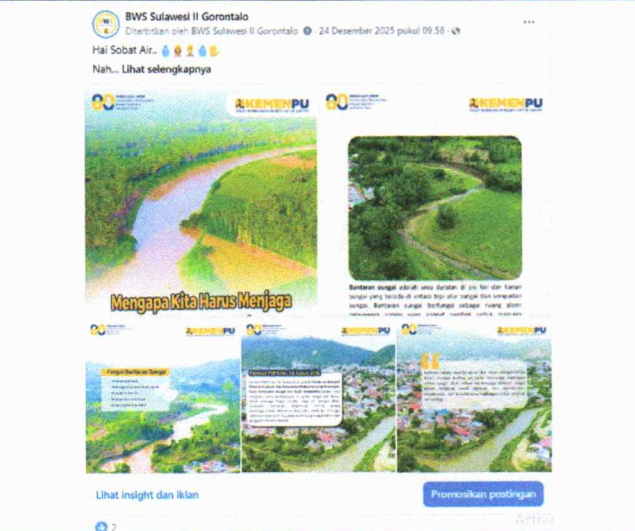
BWS Sulawesi II Gorontalo
Diterbitkan oleh BWS Sulawesi II Gorontalo · 24 Desember 2025 pukul 09.58 ·

Hai Sobat Air..
Nah... Lihat selengkapnya

80
KEMENPU

Mengapa Kita Harus Menjaga

80
KEMENPU

Bantaran sungai adalah area daratan di sisi kiri dan kanan sungai yang berada di antara tepi alur sungai dan sempadan sungai. Bantaran sungai berfungsi sebagai ruang alami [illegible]

80
KEMENPU
Fungsi Bantaran Sungai
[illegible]

80
KEMENPU
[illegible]

80
KEMENPU
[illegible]

Lihat insight dan iklan
Promosikan postingan

2
Aktiva